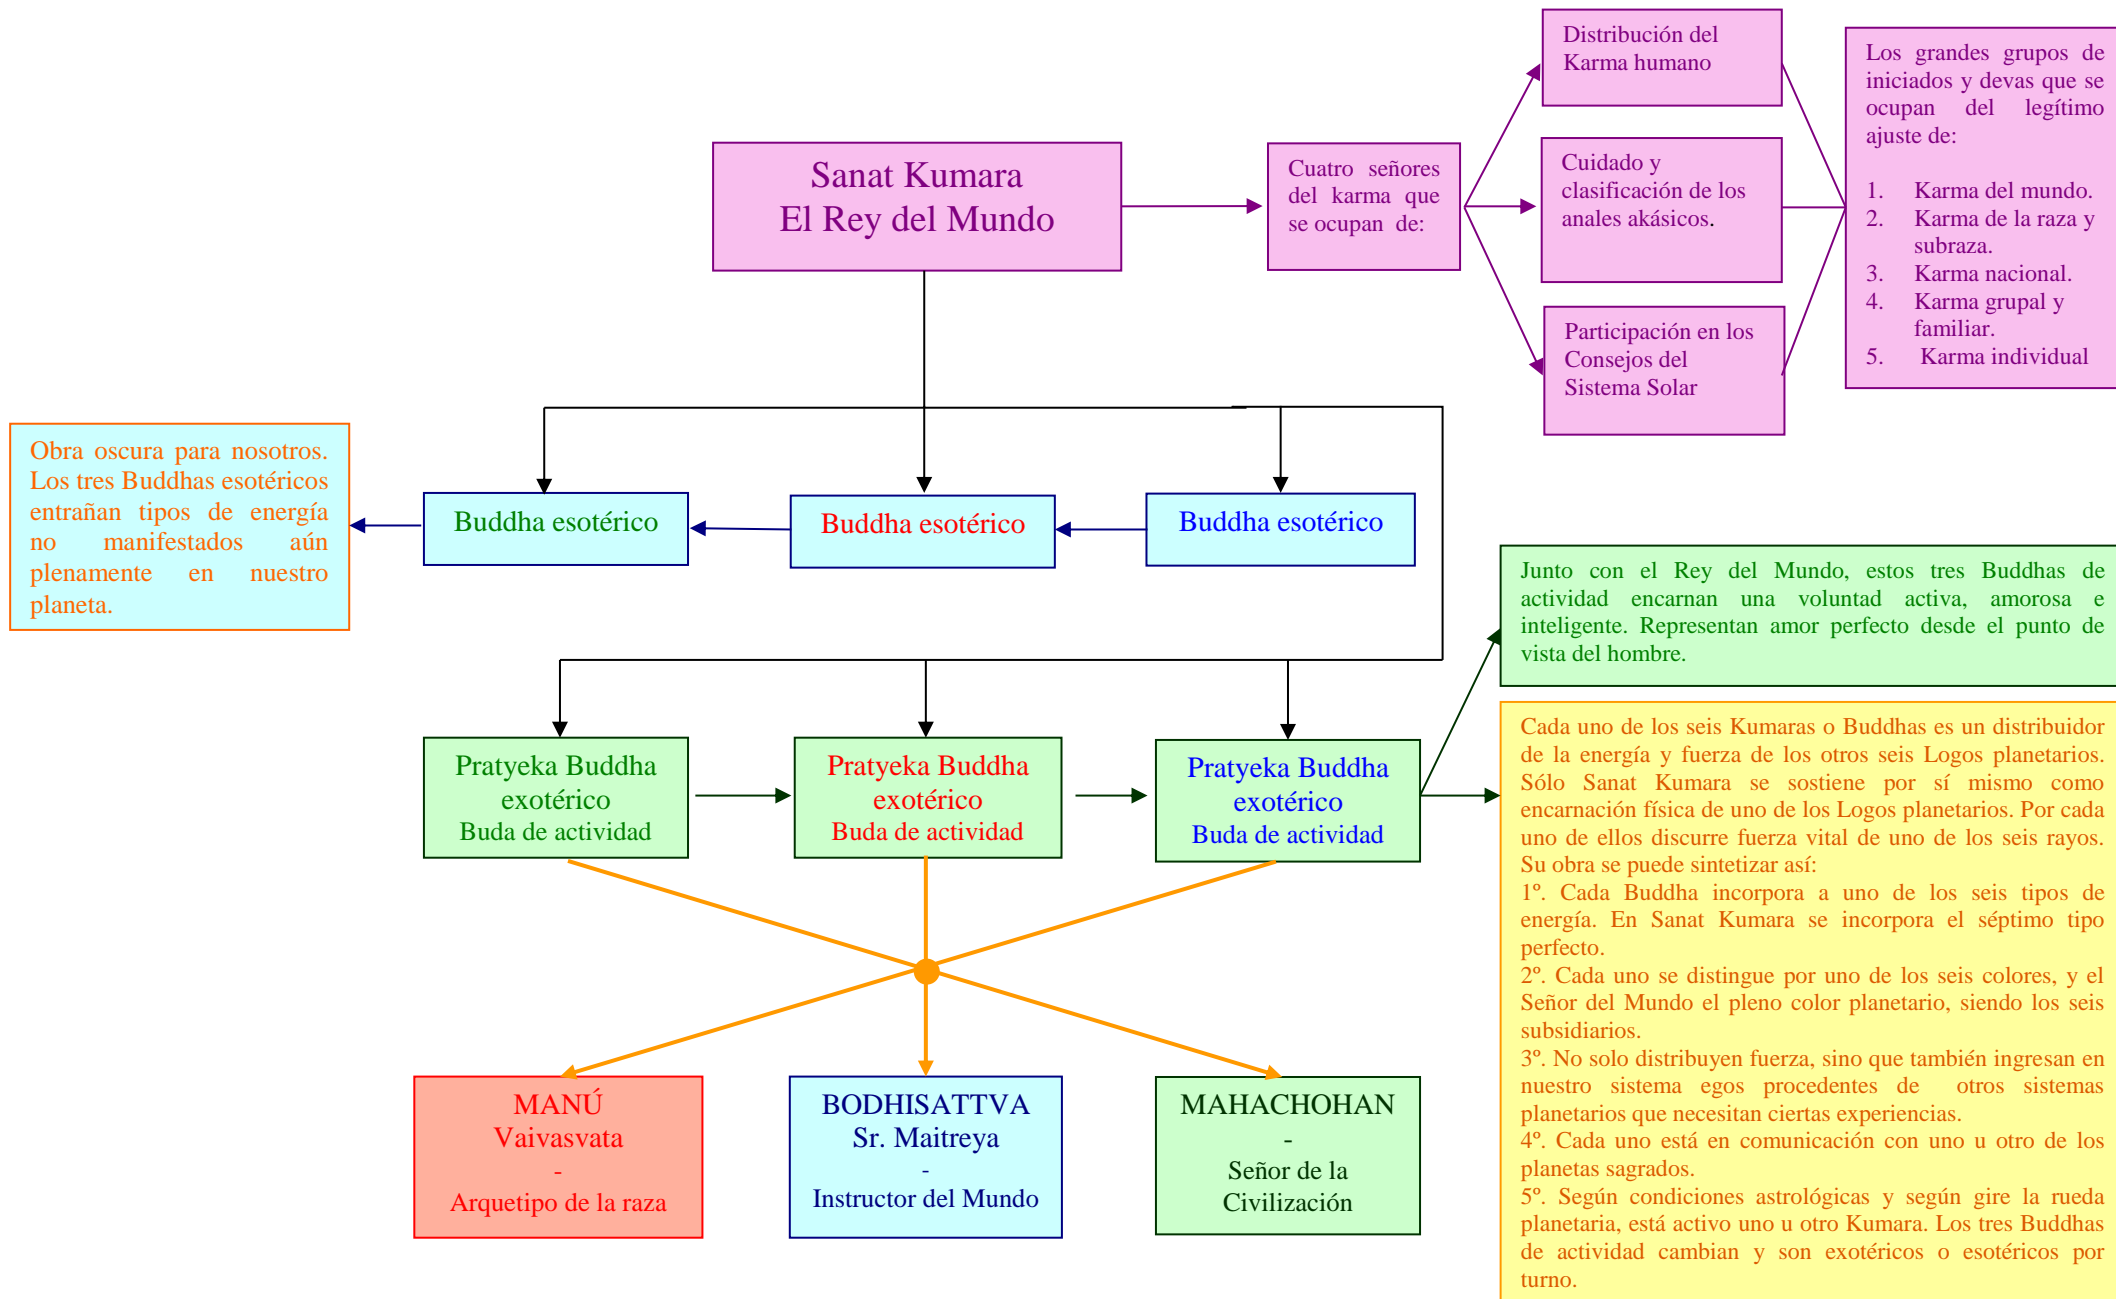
Sanat Kumara
El Rey del Mundo

Cuatro señores del karma que se ocupan de:

Distribución del Karma humano

Cuidado y clasificación de los anales akásicos.

Participación en los Consejos del Sistema Solar

Los grandes grupos de iniciados y devas que se ocupan del legítimo ajuste de:

1. Karma del mundo.
2. Karma de la raza y subraza.
3. Karma nacional.
4. Karma grupal y familiar.
5. Karma individual

Obra oscura para nosotros. Los tres Buddhas esotéricos entrañan tipos de energía no manifestados aún plenamente en nuestro planeta.

Buddha esotérico

Buddha esotérico

Buddha esotérico

Junto con el Rey del Mundo, estos tres Buddhas de actividad encarnan una voluntad activa, amorosa e inteligente. Representan amor perfecto desde el punto de vista del hombre.

Pratyeka Buddha exotérico
Buda de actividad

Pratyeka Buddha exotérico
Buda de actividad

Pratyeka Buddha exotérico
Buda de actividad

Cada uno de los seis Kumaras o Buddhas es un distribuidor de la energía y fuerza de los otros seis Logos planetarios. Sólo Sanat Kumara se sostiene por sí mismo como encarnación física de uno de los Logos planetarios. Por cada uno de ellos discurre fuerza vital de uno de los seis rayos. Su obra se puede sintetizar así:
1º. Cada Buddha incorpora a uno de los seis tipos de energía. En Sanat Kumara se incorpora el séptimo tipo perfecto.
2º. Cada uno se distingue por uno de los seis colores, y el Señor del Mundo el pleno color planetario, siendo los seis subsidiarios.
3º. No solo distribuyen fuerza, sino que también ingresan en nuestro sistema egos procedentes de otros sistemas planetarios que necesitan ciertas experiencias.
4º. Cada uno está en comunicación con uno u otro de los planetas sagrados.
5º. Según condiciones astrológicas y según gire la rueda planetaria, está activo uno u otro Kumara. Los tres Buddhas de actividad cambian y son exotéricos o esotéricos por turno.

MANÚ
Vaivasvata
-
Arquetipo de la raza

BODHISATTVA
Sr. Maitreya
-
Instructor del Mundo

MAHACHOHAN
-
Señor de la Civilización